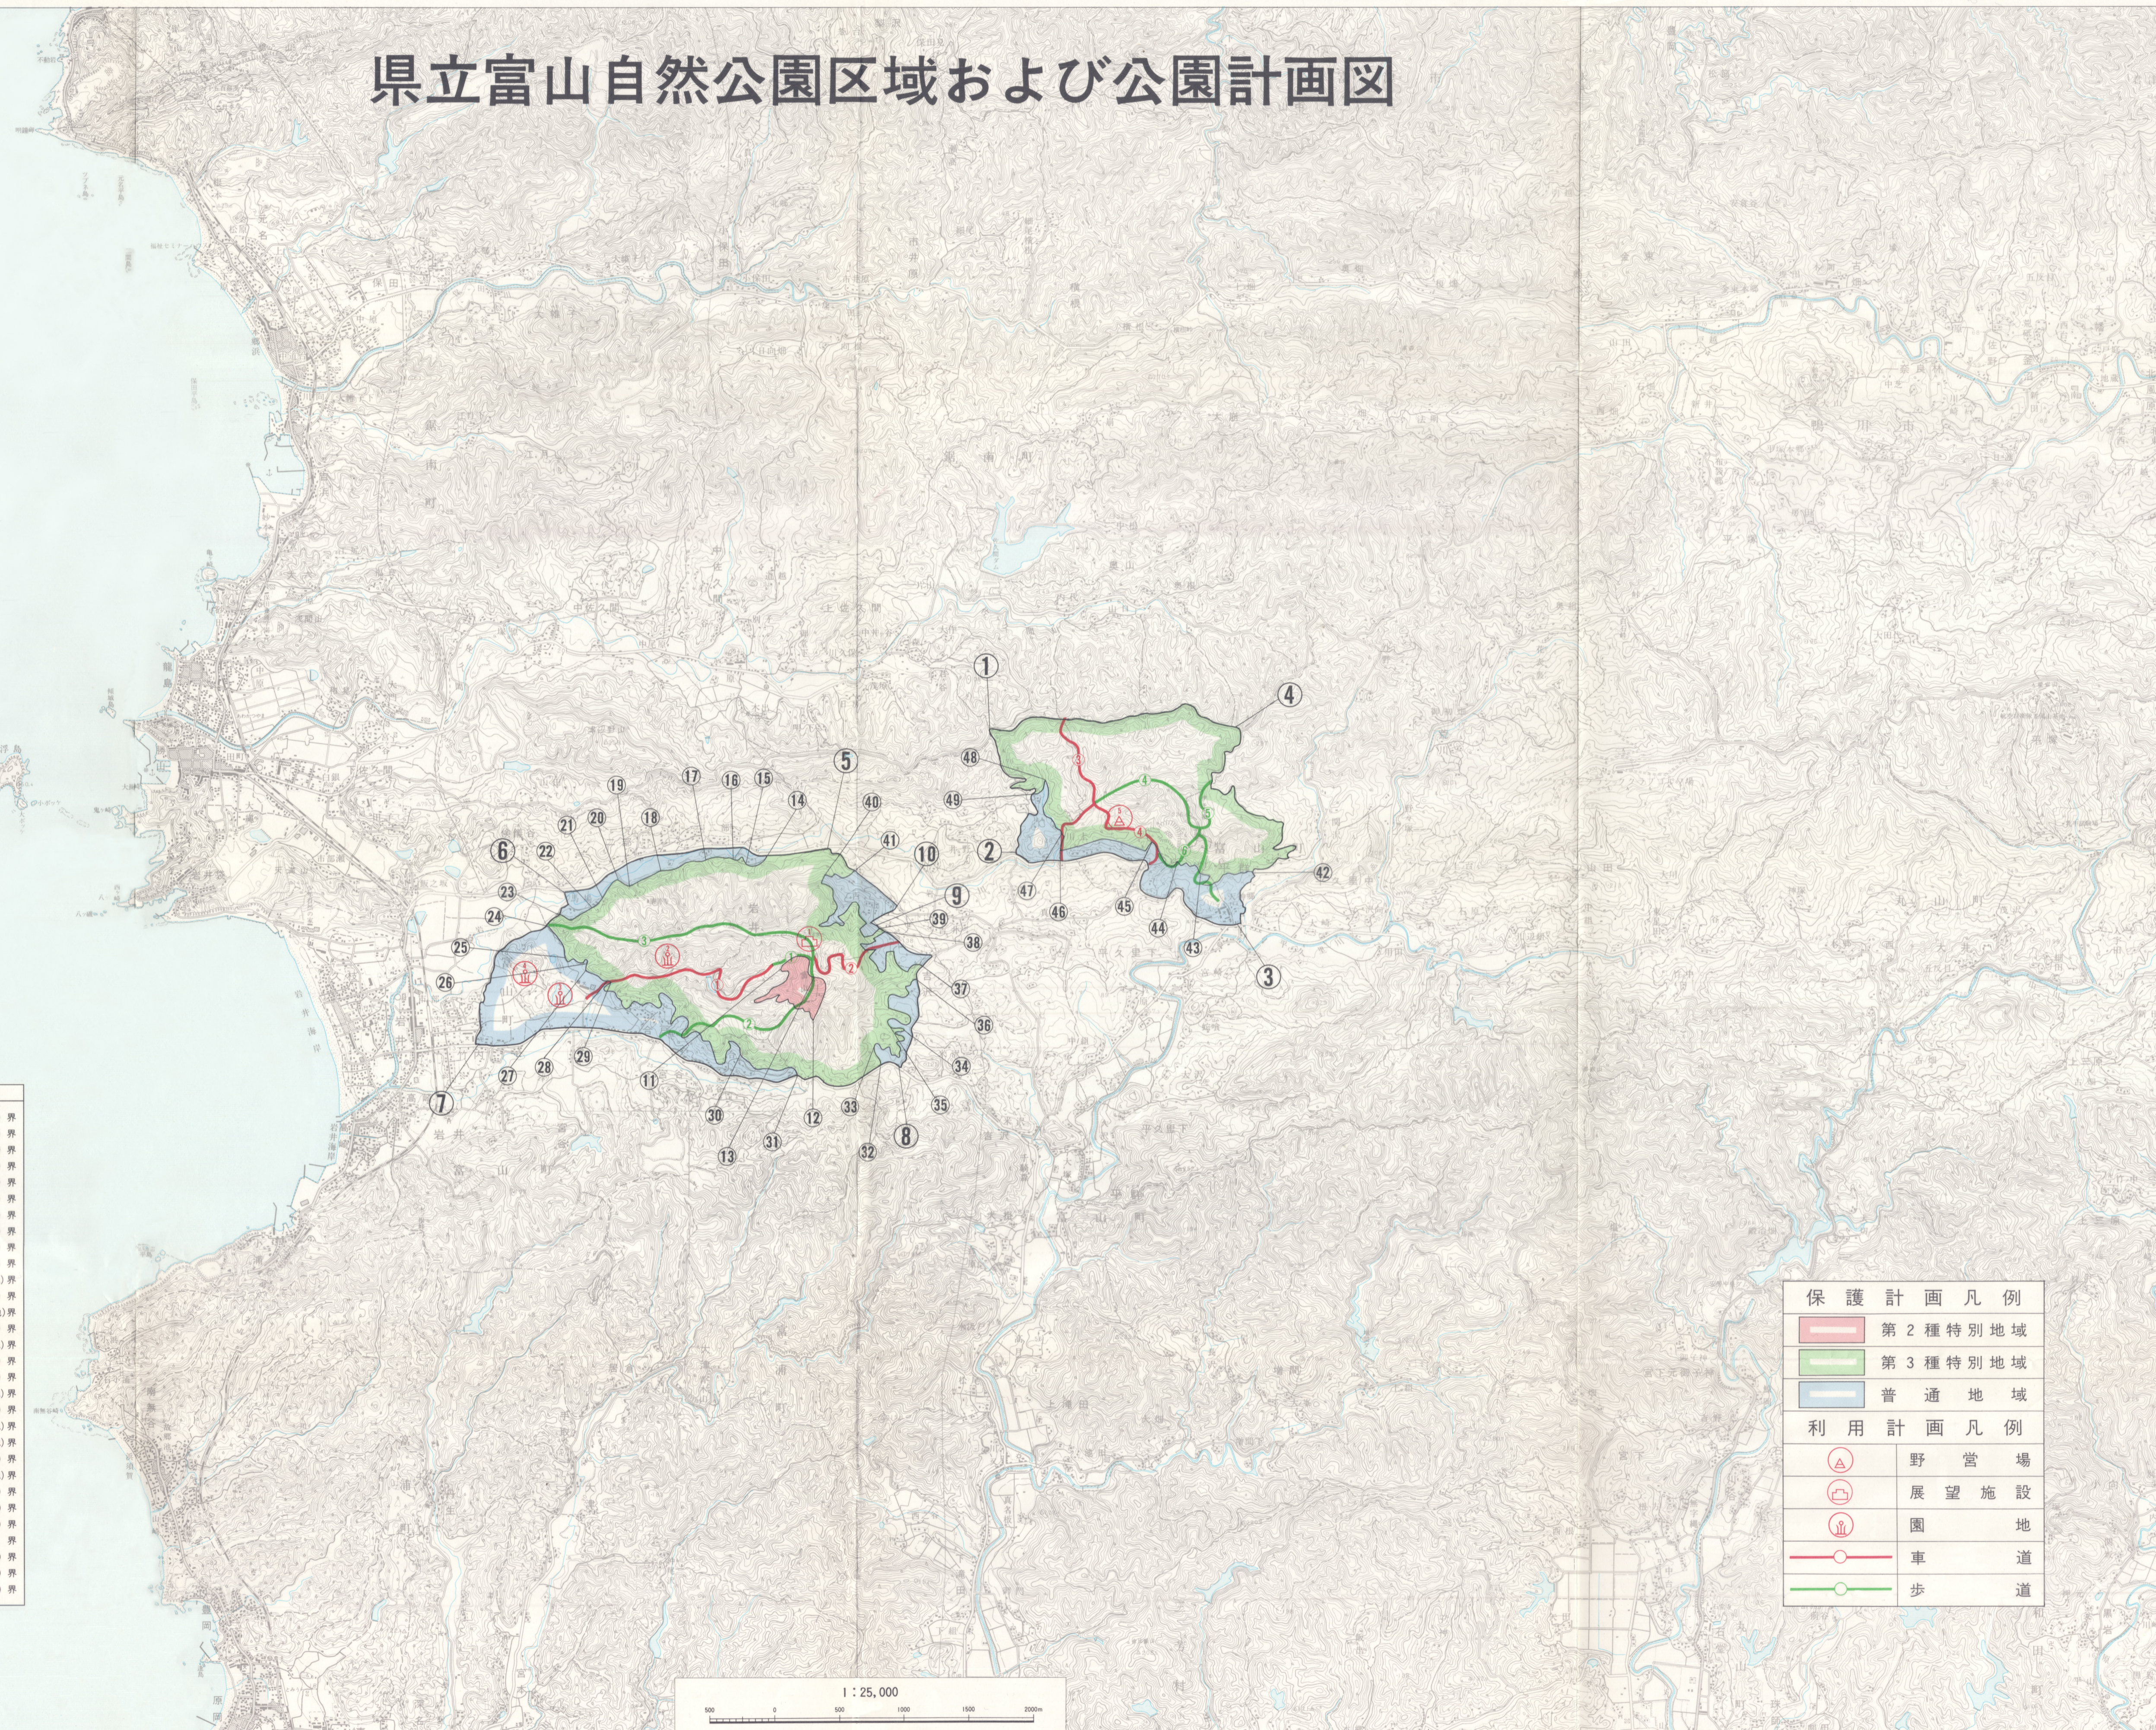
県立富山自然公園区域および公園計画図

①
④
⑤
⑥
⑦
⑧
⑨
⑩
②
③
11 12 13 14 15 16 17 18 19 20 21 22 23 24 25 26 27 28 29 30 31 32 33 34 35 36 37 38 39 40 41 42 43 44 45 46 47 48 49

保護計画凡例
第2種特別地域
第3種特別地域
普通地域
利用計画凡例
野営場
展望施設
園地
車道
歩道

1:25,000